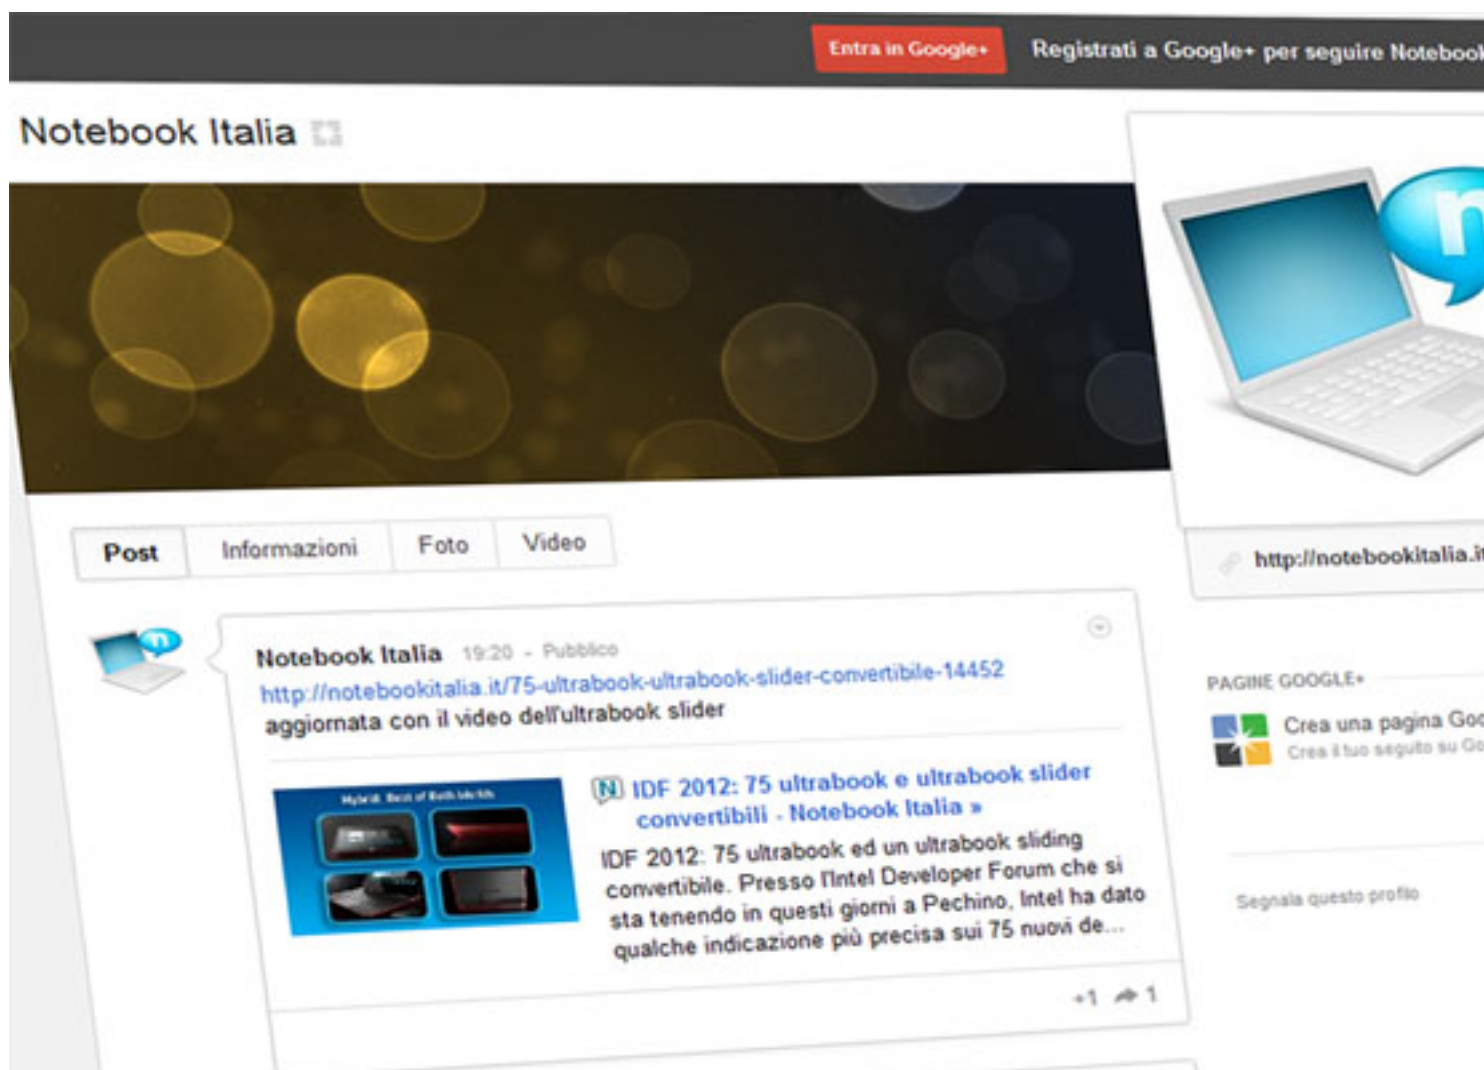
Entra in Google+

Registrati a Google+ per seguire Noteboo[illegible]

Notebook Italia

Post

Informazioni

Foto

Video

Notebook Italia 19:20 - Pubblico

http://notebookitalia.it/75-ultrabook-ultrabook-slider-convertibile-14452

aggiornata con il video dell'ultrabook slider

Hybrid: Best of Both Worlds

IDF 2012: 75 ultrabook e ultrabook slider convertibili - Notebook Italia »

IDF 2012: 75 ultrabook ed un ultrabook sliding convertibile. Presso l'Intel Developer Forum che si sta tenendo in questi giorni a Pechino, Intel ha dato qualche indicazione più precisa sui 75 nuovi de...

+1 1

http://notebookitalia.i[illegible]

PAGINE GOOGLE+

Crea una pagina Go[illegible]

Crea il tuo seguito su Go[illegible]

Segnala questo profilo